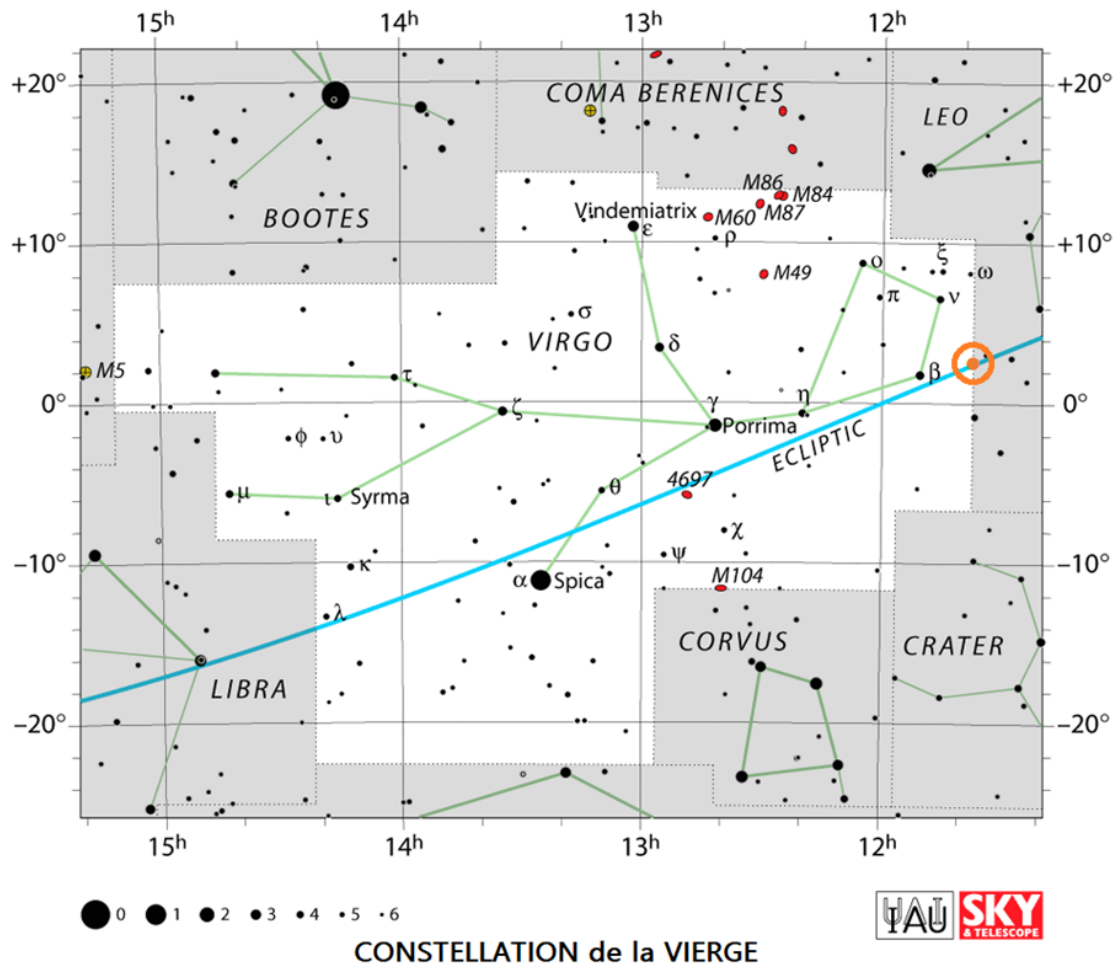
15h 14h 13h 12h

+20° +20°
+10° +10°
0° 0°
−10° −10°
−20° −20°

COMA BERENICES

LEO

BOOTES

M86 M84
Vindemiatrix M60 M87
ε ρ
ξ
M49 ο ω
π ν
σ
VIRGO
M5 δ
τ β
γ η
0° ζ
Porrima
φ υ ECLIPTIC
θ 4697
μ ι Syrma
χ
κ ψ
α Spica
M104
λ
CORVUS CRATER
LIBRA

15h 14h 13h 12h

0 1 2 3 4 5 6

IAU SKY & TELESCOPE

CONSTELLATION de la VIERGE